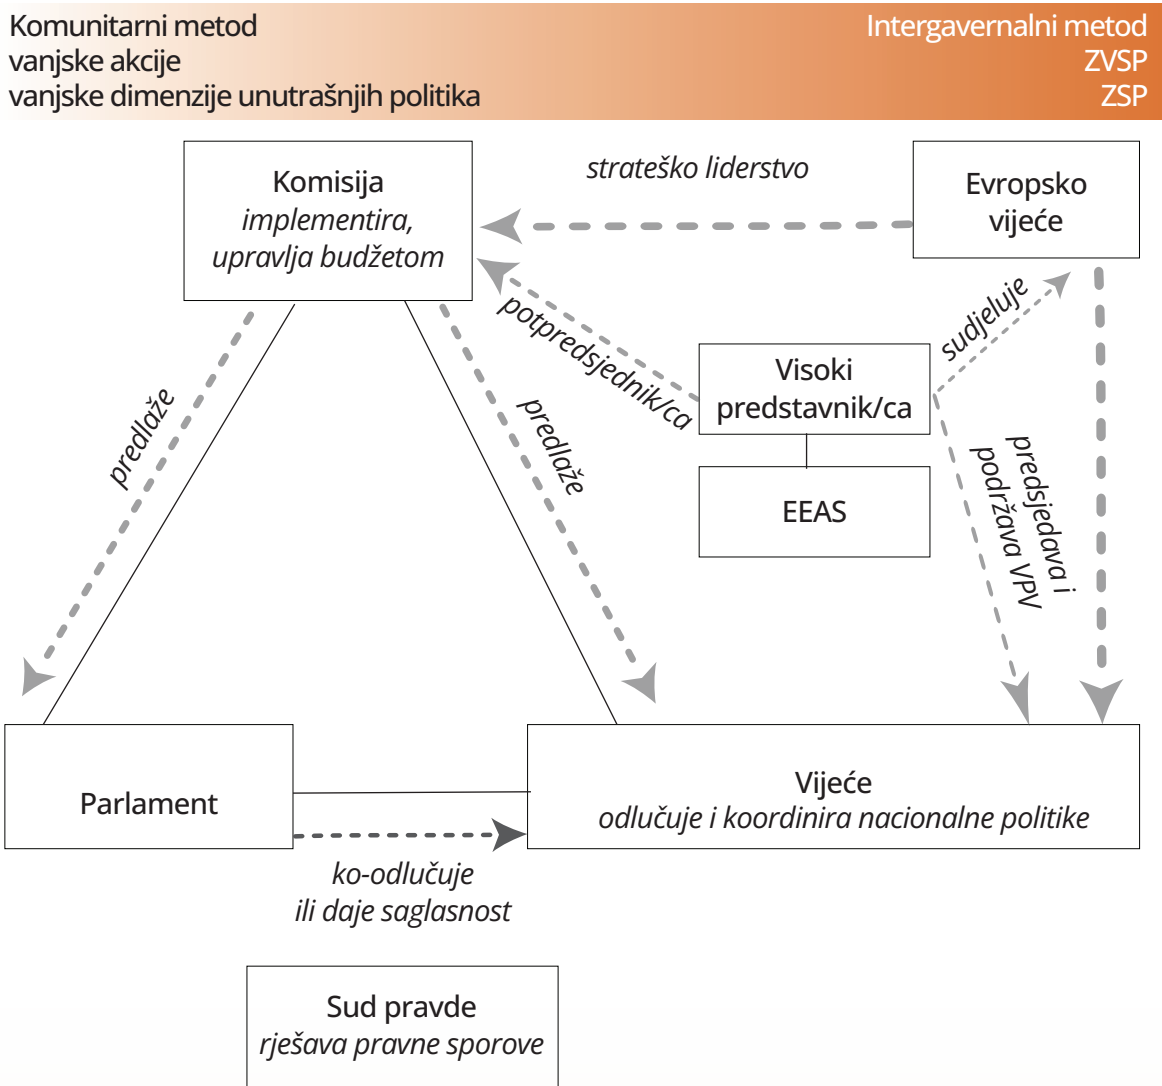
Komunitarni metod
vanjske akcije
vanjske dimenzije unutrašnjih politika

Intergavernalni metod
ZVSP
ZSP

Komisija
implementira, upravlja budžetom

strateško liderstvo

Evropsko vijeće

potpredsjednik/ca

sudjeluje

Visoki predstavnik/ca

EEAS

predlaže

predlaže

predsjedava i podržava VPV

Parlament

Vijeće
odlučuje i koordinira nacionalne politike

ko-odlučuje
ili daje saglasnost

Sud pravde
rješava pravne sporove